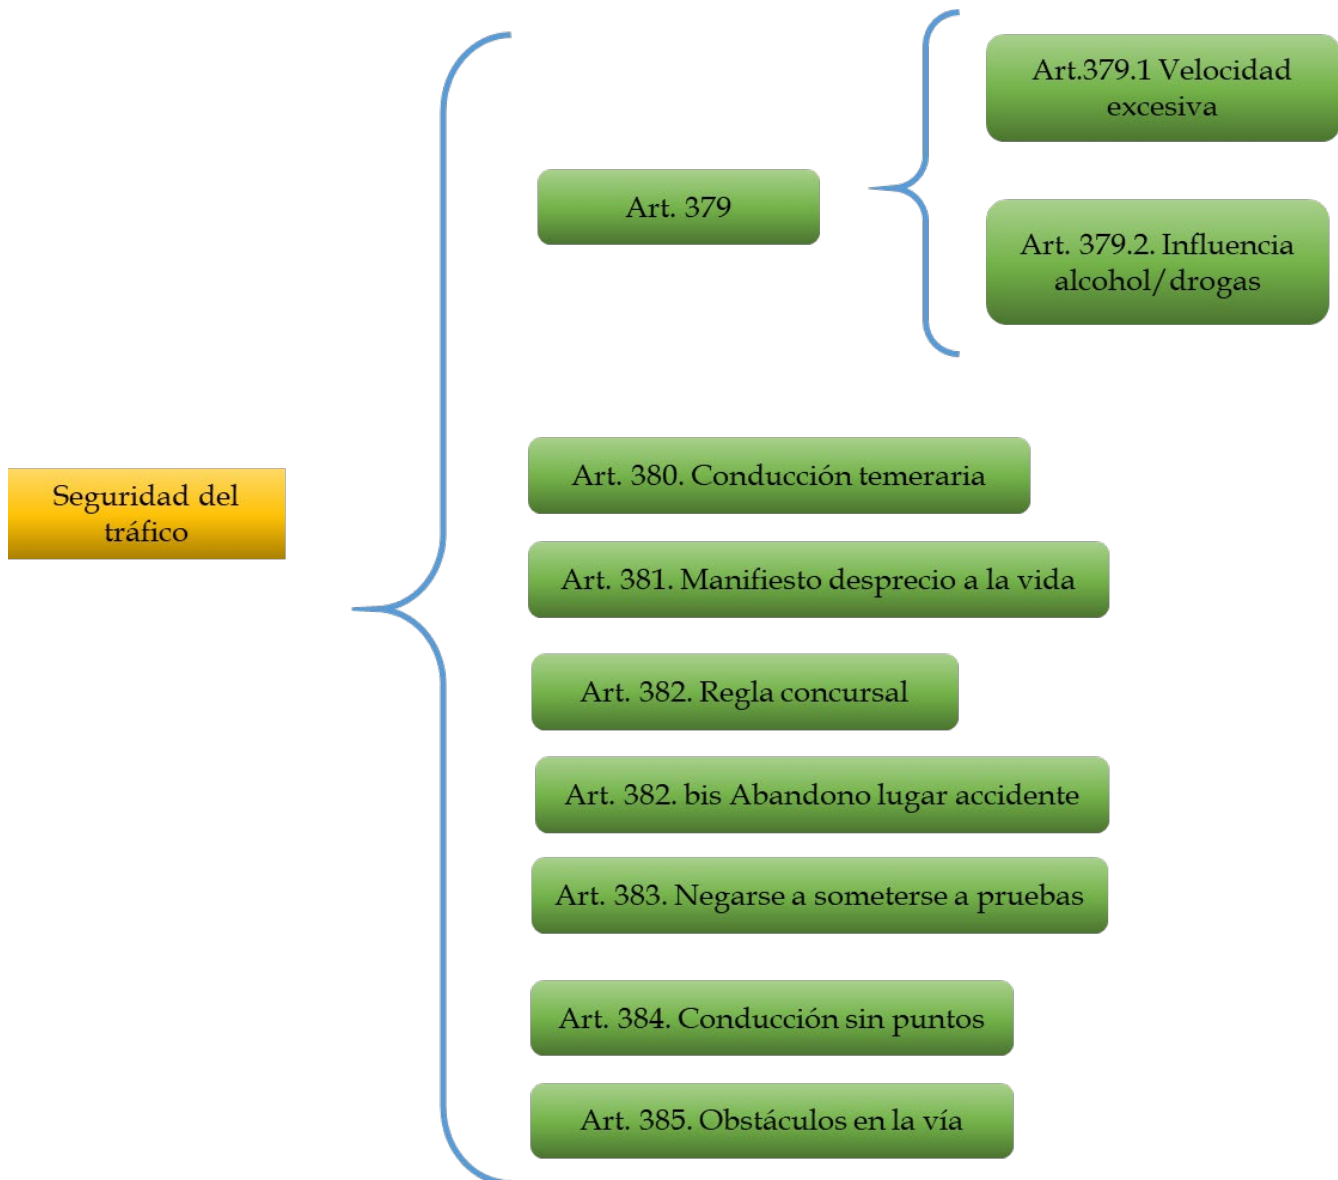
Seguridad del tráfico

Art. 379

Art.379.1 Velocidad excesiva

Art. 379.2. Influencia alcohol/drogas

Art. 380. Conducción temeraria

Art. 381. Manifiesto desprecio a la vida

Art. 382. Regla concursal

Art. 382. bis Abandono lugar accidente

Art. 383. Negarse a someterse a pruebas

Art. 384. Conducción sin puntos

Art. 385. Obstáculos en la vía